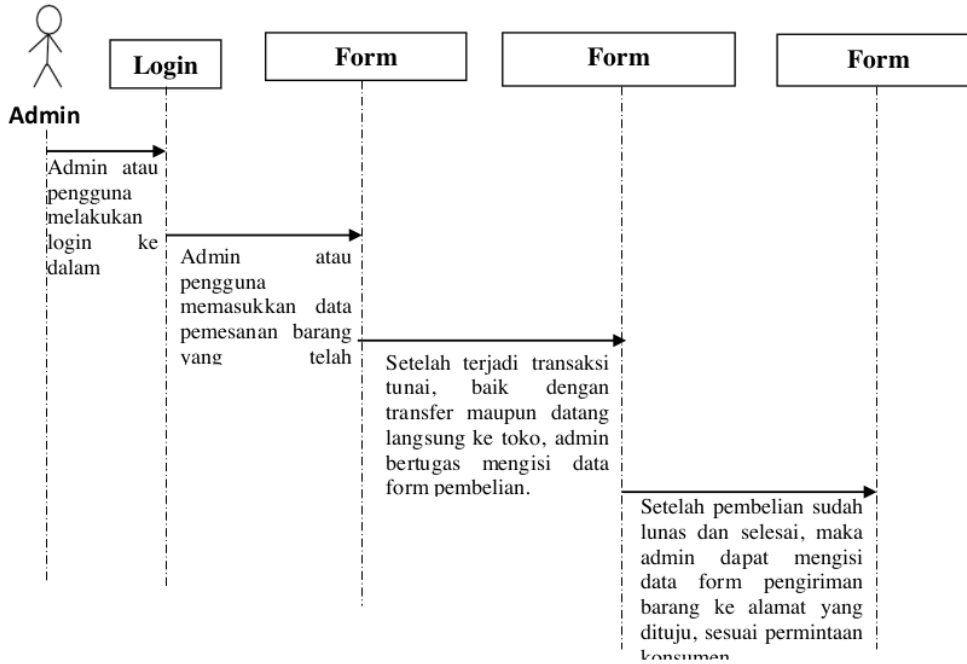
Login

Form

Form

Form

Admin

Admin atau pengguna melakukan login ke dalam

Admin atau pengguna memasukkan data pemesanan barang yang telah

Setelah terjadi transaksi tunai, baik dengan transfer maupun datang langsung ke toko, admin bertugas mengisi data form pembelian.

Setelah pembelian sudah lunas dan selesai, maka admin dapat mengisi data form pengiriman barang ke alamat yang dituju, sesuai permintaan konsumen